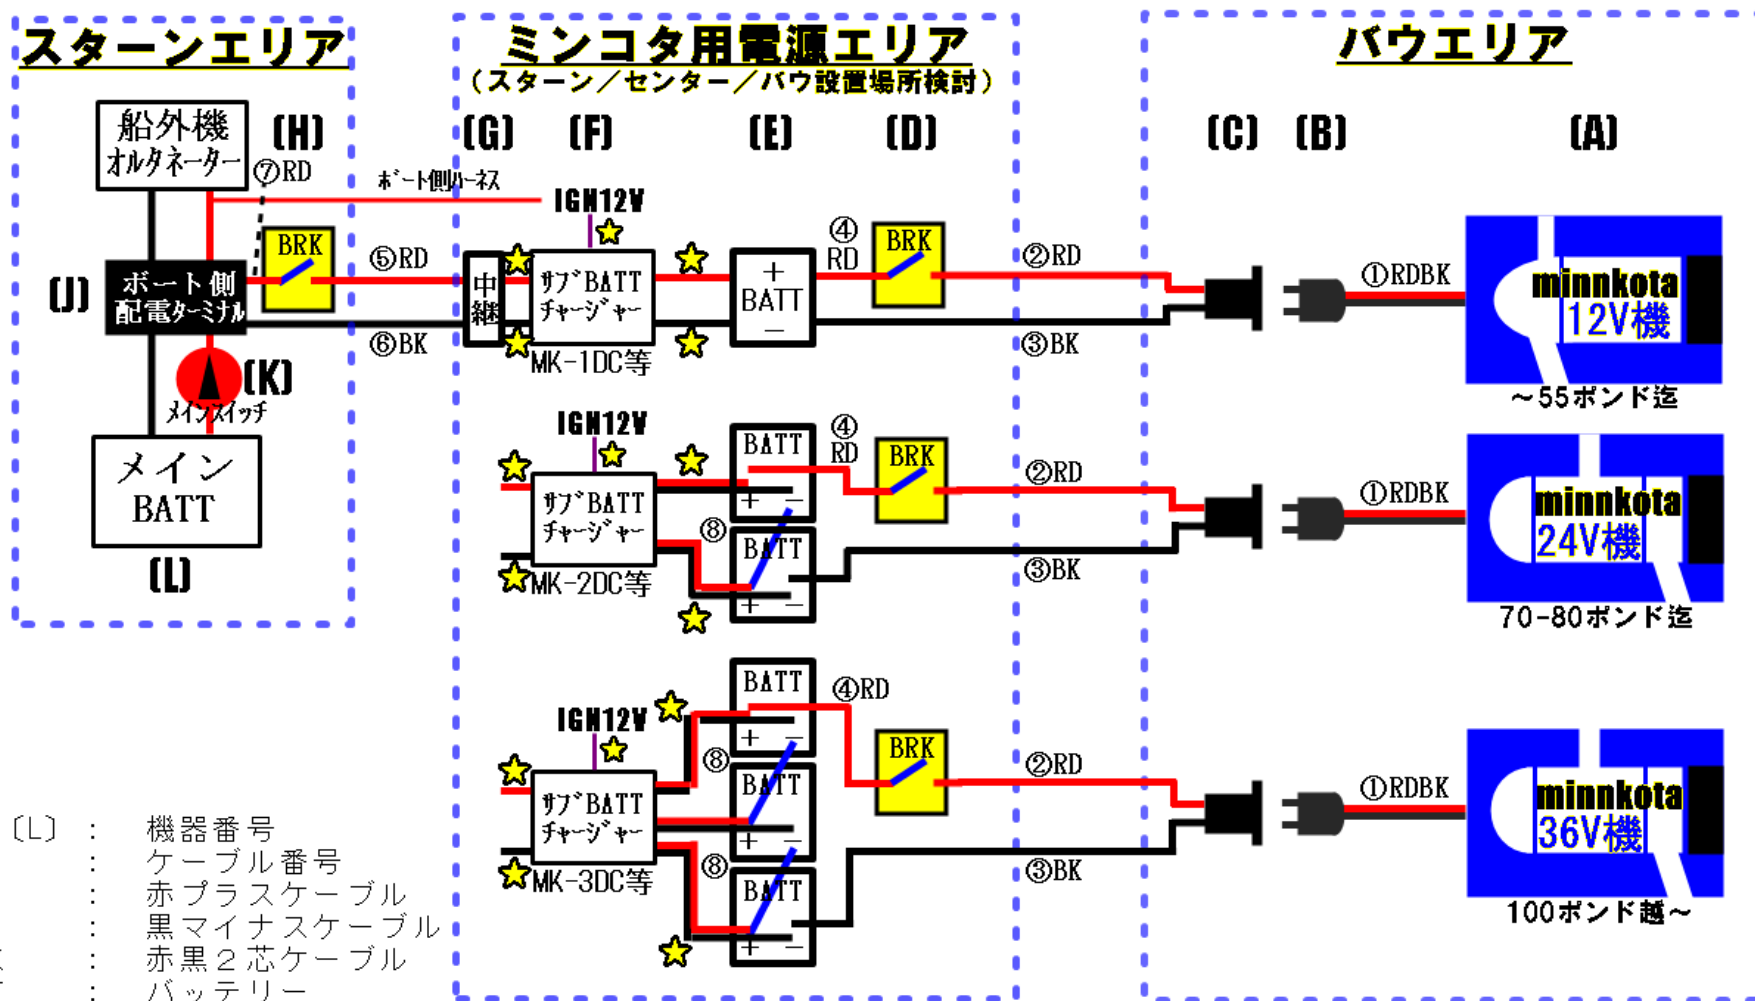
スターンエリア

ミンコタ用電源エリア
(スターン/センター/バウ設置場所検討)

バウエリア

(H) (G) (F) (E) (D) (C) (B) (A)

船外機
オルタネーター

⑦RD

ボート側ハーネス

IGN12V

BRK

⑤RD

中継

サブBATT
チャージャー

MK-1DC等

+
BATT
−

④
RD

BRK

②RD

①RDBK

minnkota
12V機

~55ポンド迄

(J)

ボート側
配電ターミナル

⑥BK

③BK

(K)

メインスイッチ

メイン
BATT

(L)

IGN12V

サブBATT
チャージャー

MK-2DC等

BATT
+ −

④
RD

BRK

②RD

①RDBK

minnkota
24V機

⑧

BATT
+ −

③BK

70-80ポンド迄

BATT
+ −

④RD

IGN12V

⑧

BATT
+ −

BRK

②RD

①RDBK

minnkota
36V機

サブBATT
チャージャー

MK-3DC等

⑧

BATT
+ −

③BK

100ポンド越~

〔L〕 : 機器番号
: ケーブル番号
: 赤プラスケーブル
: 黒マイナスケーブル
: 赤黒2芯ケーブル
: バッテリー